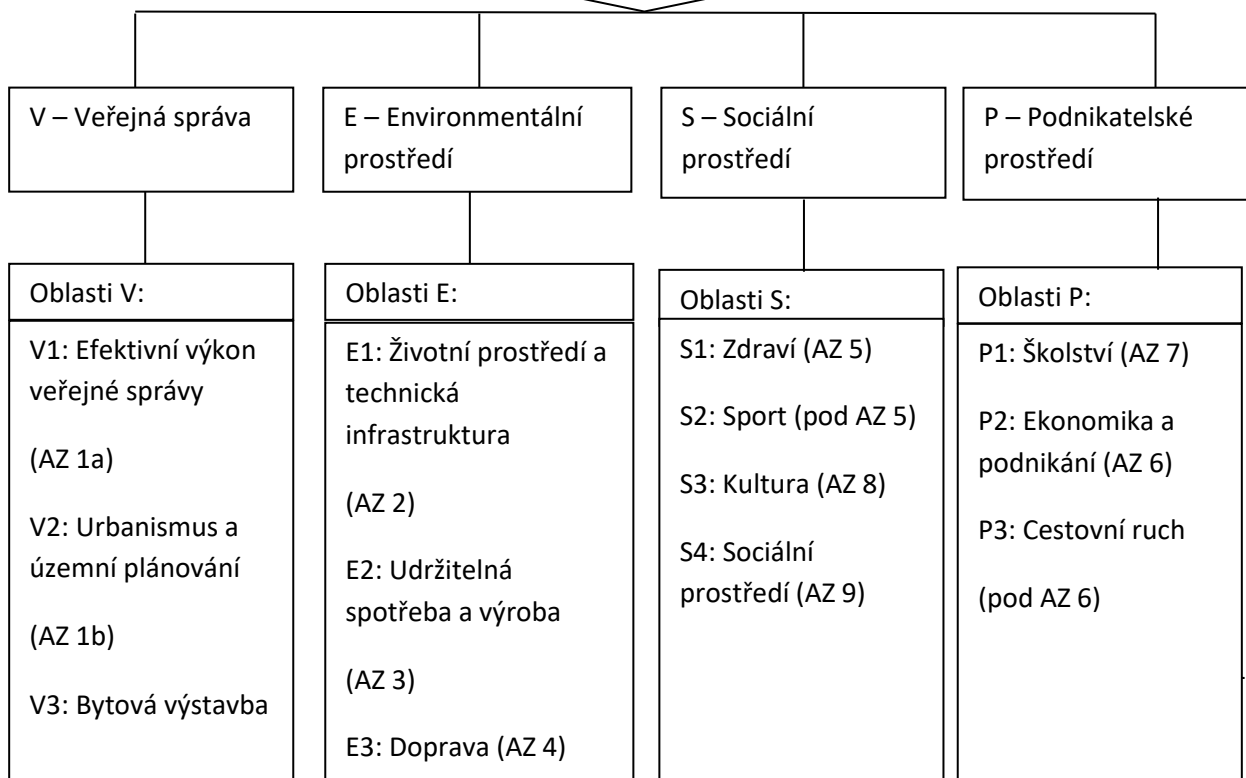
V – Veřejná správa

Oblasti V:

V1: Efektivní výkon veřejné správy

(AZ 1a)

V2: Urbanismus a územní plánování

(AZ 1b)

V3: Bytová výstavba

E – Environmentální prostředí

Oblasti E:

E1: Životní prostředí a technická infrastruktura

(AZ 2)

E2: Udržitelná spotřeba a výroba

(AZ 3)

E3: Doprava (AZ 4)

S – Sociální prostředí

Oblasti S:

S1: Zdraví (AZ 5)

S2: Sport (pod AZ 5)

S3: Kultura (AZ 8)

S4: Sociální prostředí (AZ 9)

P – Podnikatelské prostředí

Oblasti P:

P1: Školství (AZ 7)

P2: Ekonomika a podnikání (AZ 6)

P3: Cestovní ruch

(pod AZ 6)